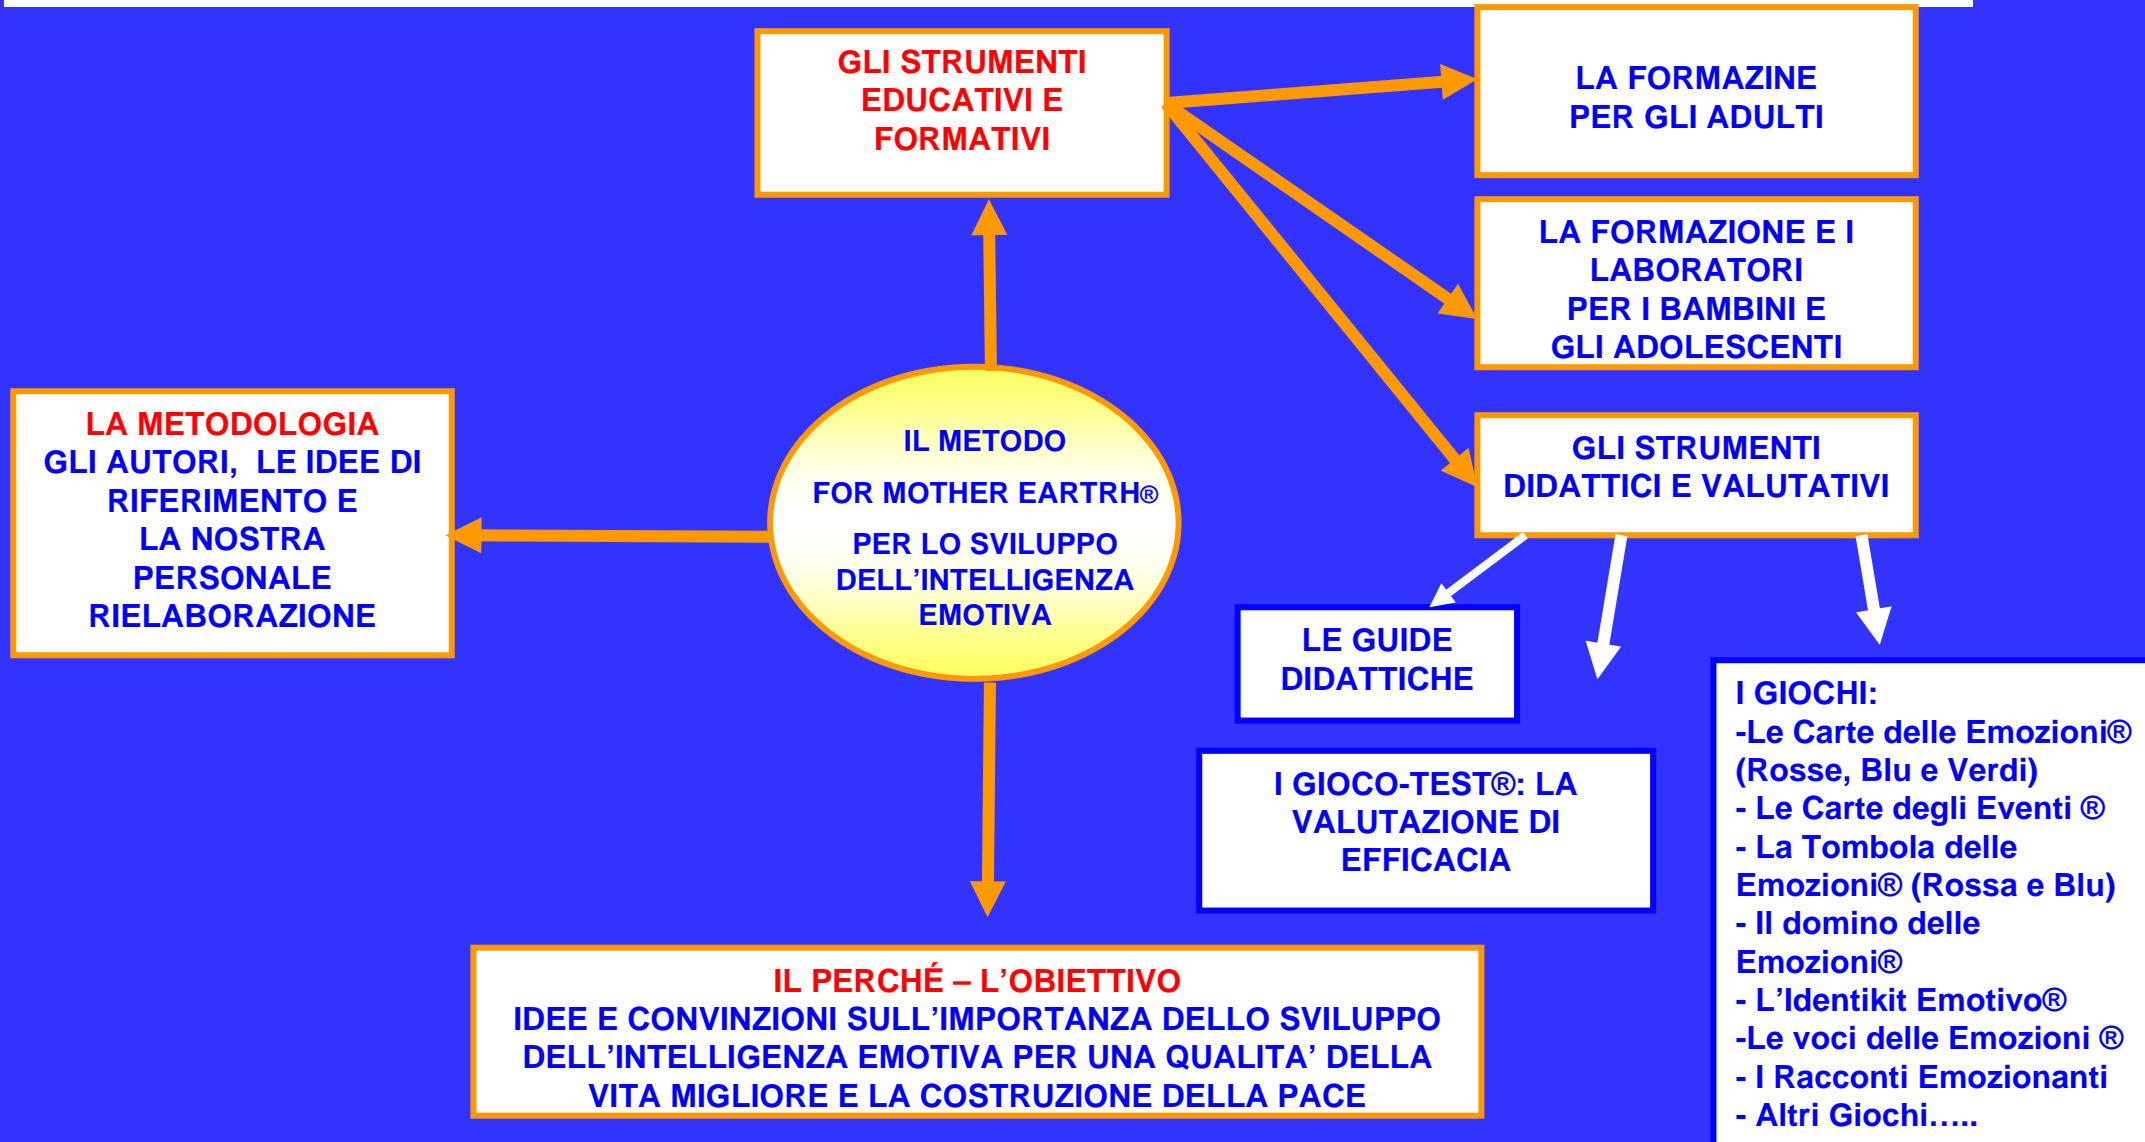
GLI STRUMENTI EDUCATIVI E FORMATIVI

LA FORMAZINE PER GLI ADULTI

LA FORMAZIONE E I LABORATORI PER I BAMBINI E GLI ADOLESCENTI

GLI STRUMENTI DIDATTICI E VALUTATIVI

LA METODOLOGIA
GLI AUTORI, LE IDEE DI RIFERIMENTO E LA NOSTRA PERSONALE RIELABORAZIONE

IL METODO

FOR MOTHER EARTRH®

PER LO SVILUPPO DELL'INTELLIGENZA EMOTIVA

LE GUIDE DIDATTICHE

I GIOCO-TEST®: LA VALUTAZIONE DI EFFICACIA

I GIOCHI:
-Le Carte delle Emozioni® (Rosse, Blu e Verdi)
- Le Carte degli Eventi ®
- La Tombola delle Emozioni® (Rossa e Blu)
- Il domino delle Emozioni®
- L'Identikit Emotivo®
-Le voci delle Emozioni ®
- I Racconti Emozionanti
- Altri Giochi…..

IL PERCHÉ – L'OBIETTIVO
IDEE E CONVINZIONI SULL'IMPORTANZA DELLO SVILUPPO DELL'INTELLIGENZA EMOTIVA PER UNA QUALITA' DELLA VITA MIGLIORE E LA COSTRUZIONE DELLA PACE